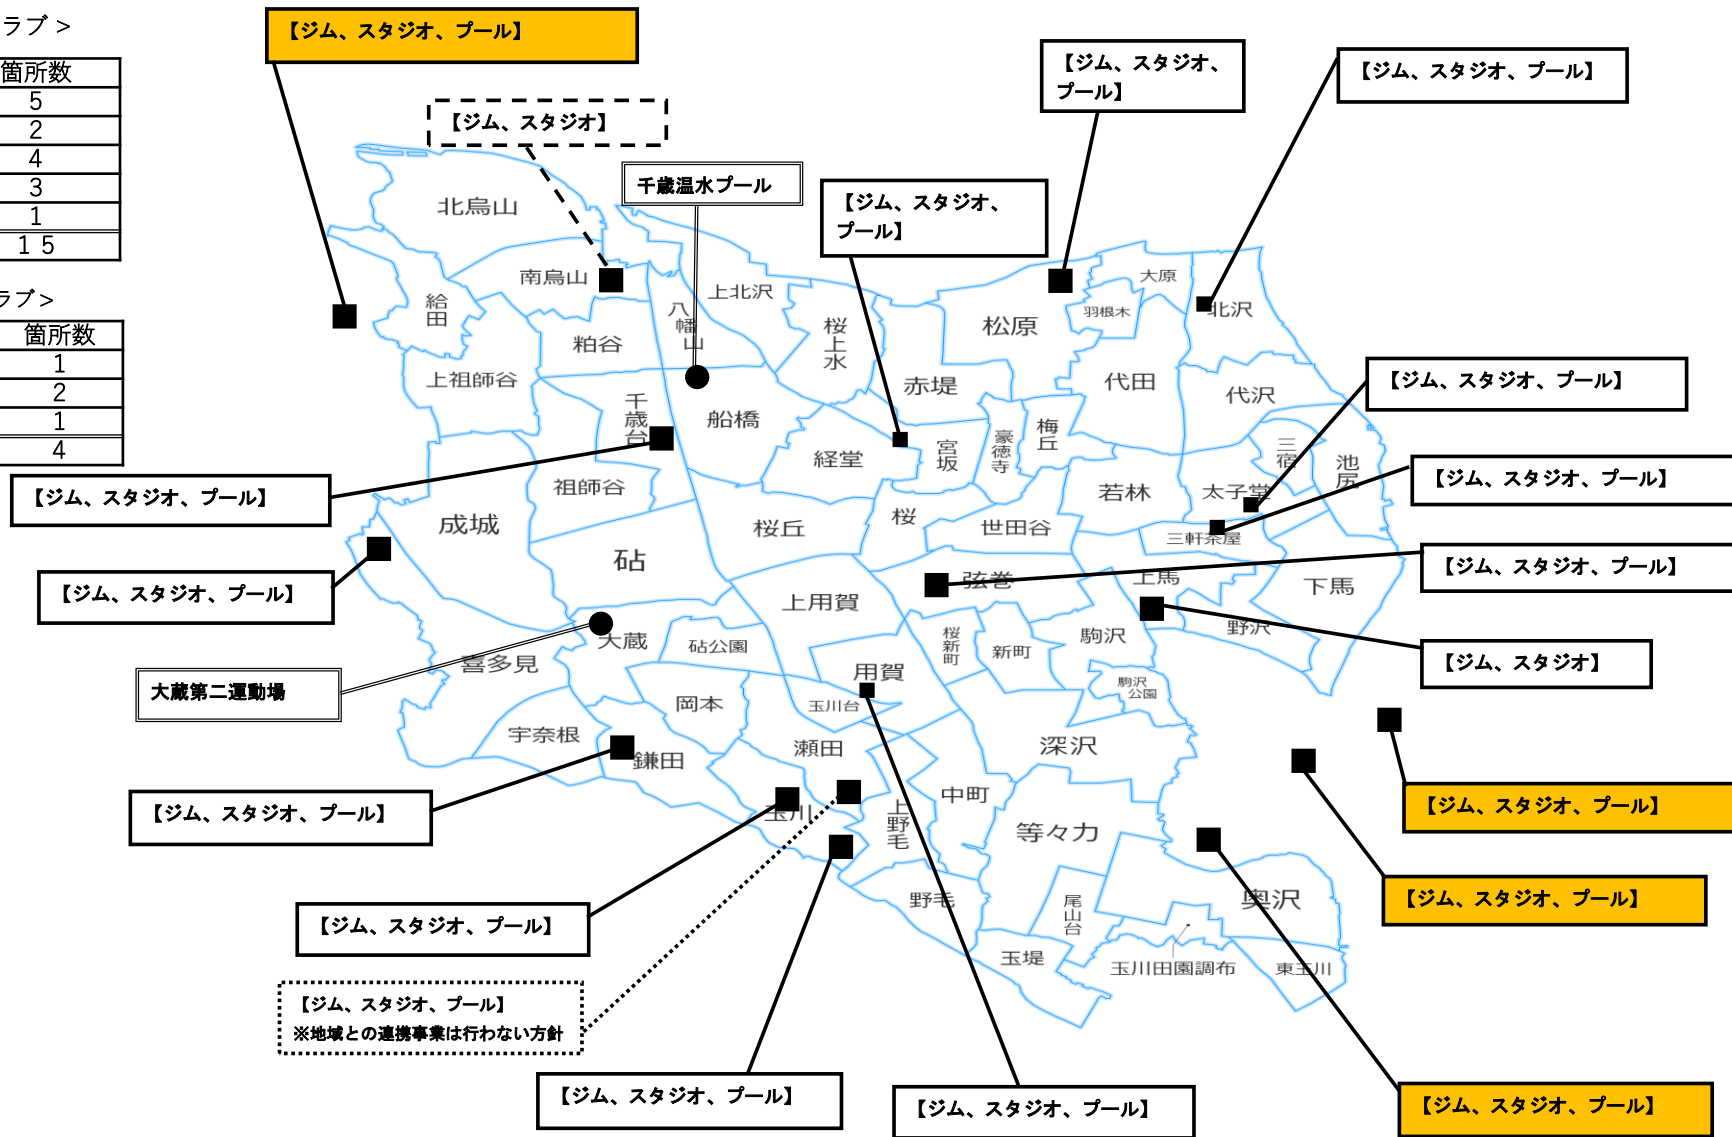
ラブ＞

| 箇所数 |
|---|
| 5 |
| 2 |
| 4 |
| 3 |
| 1 |
| 15 |

ラブ＞

| 箇所数 |
|---|
| 1 |
| 2 |
| 1 |
| 4 |

【ジム、スタジオ、プール】

【ジム、スタジオ】

千歳温水プール

【ジム、スタジオ、プール】

【ジム、スタジオ、プール】

【ジム、スタジオ、プール】

北烏山
南烏山
給田
粕谷
上北沢
八幡山
桜上水
松原
大原
羽根木
北沢
上祖師谷
千歳台
船橋
赤堤
代田
代沢
経堂
宮坂
豪徳寺
梅丘
三宿
池尻
祖師谷
若林
太子堂
成城
桜丘
桜
世田谷
三軒茶屋
砧
上馬
弦巻
上用賀
下馬
大蔵
砧公園
桜新町
新町
駒沢
野沢
喜多見
用賀
駒沢公園
岡本
玉川台
宇奈根
瀬田
深沢
鎌田
玉川
上野毛
中町
等々力
野毛
尾山台
奥沢
玉堤
玉川田園調布
東玉川

【ジム、スタジオ、プール】

【ジム、スタジオ、プール】

【ジム、スタジオ、プール】

【ジム、スタジオ、プール】

【ジム、スタジオ、プール】

【ジム、スタジオ、プール】

【ジム、スタジオ】

大蔵第二運動場

【ジム、スタジオ、プール】

【ジム、スタジオ、プール】

【ジム、スタジオ、プール】

【ジム、スタジオ、プール】

【ジム、スタジオ、プール】
※地域との連携事業は行わない方針

【ジム、スタジオ、プール】

【ジム、スタジオ、プール】

【ジム、スタジオ、プール】